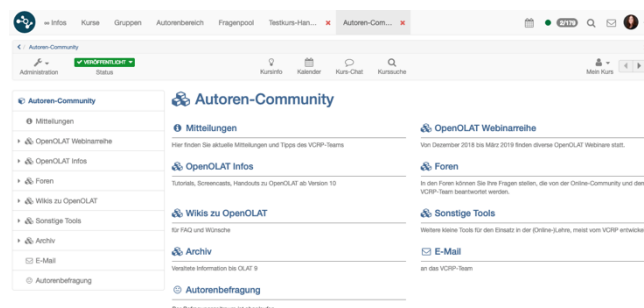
Infos Kurse Gruppen Autorenbereich Fragenpool Testkurs-Han... Autoren-Com... 2/179

Autoren-Community

Administration VERÖFFENTLICHT Status Kursinfo Kalender Kurs-Chat Kurssuche Mein Kurs

Autoren-Community
Mitteilungen
OpenOLAT Webinarreihe
OpenOLAT Infos
Foren
Wikis zu OpenOLAT
Sonstige Tools
Archiv
E-Mail
Autorenbefragung

Autoren-Community

Mitteilungen
Hier finden Sie aktuelle Mitteilungen und Tipps des VCRP-Teams

OpenOLAT Webinarreihe
Von Dezember 2018 bis März 2019 finden diverse OpenOLAT Webinare statt.

OpenOLAT Infos
Tutorials, Screencasts, Handouts zu OpenOLAT ab Version 10

Foren
In den Foren können Sie Ihre Fragen stellen, die von der Online-Community und dem VCRP-Team beantwortet werden.

Wikis zu OpenOLAT
für FAQ und Wünsche

Sonstige Tools
Weitere kleine Tools für den Einsatz in der (Online-)Lehre, meist vom VCRP entwick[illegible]

Archiv
Veraltete Information bis OLAT 9

E-Mail
an das VCRP-Team

Autorenbefragung
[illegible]